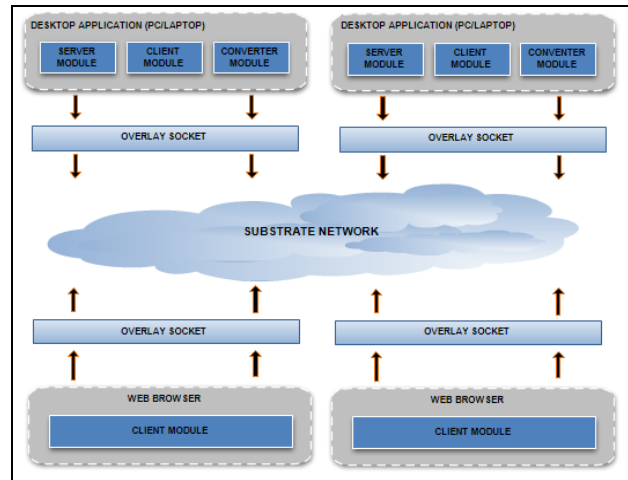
DESKTOP APPLICATION (PC/LAPTOP)

SERVER MODULE

CLIENT MODULE

CONVERTER MODULE

DESKTOP APPLICATION (PC/LAPTOP)

SERVER MODULE

CLIENT MODULE

CONVERTER MODULE

OVERLAY SOCKET

OVERLAY SOCKET

SUBSTRATE NETWORK

OVERLAY SOCKET

OVERLAY SOCKET

WEB BROWSER

CLIENT MODULE

WEB BROWSER

CLIENT MODULE